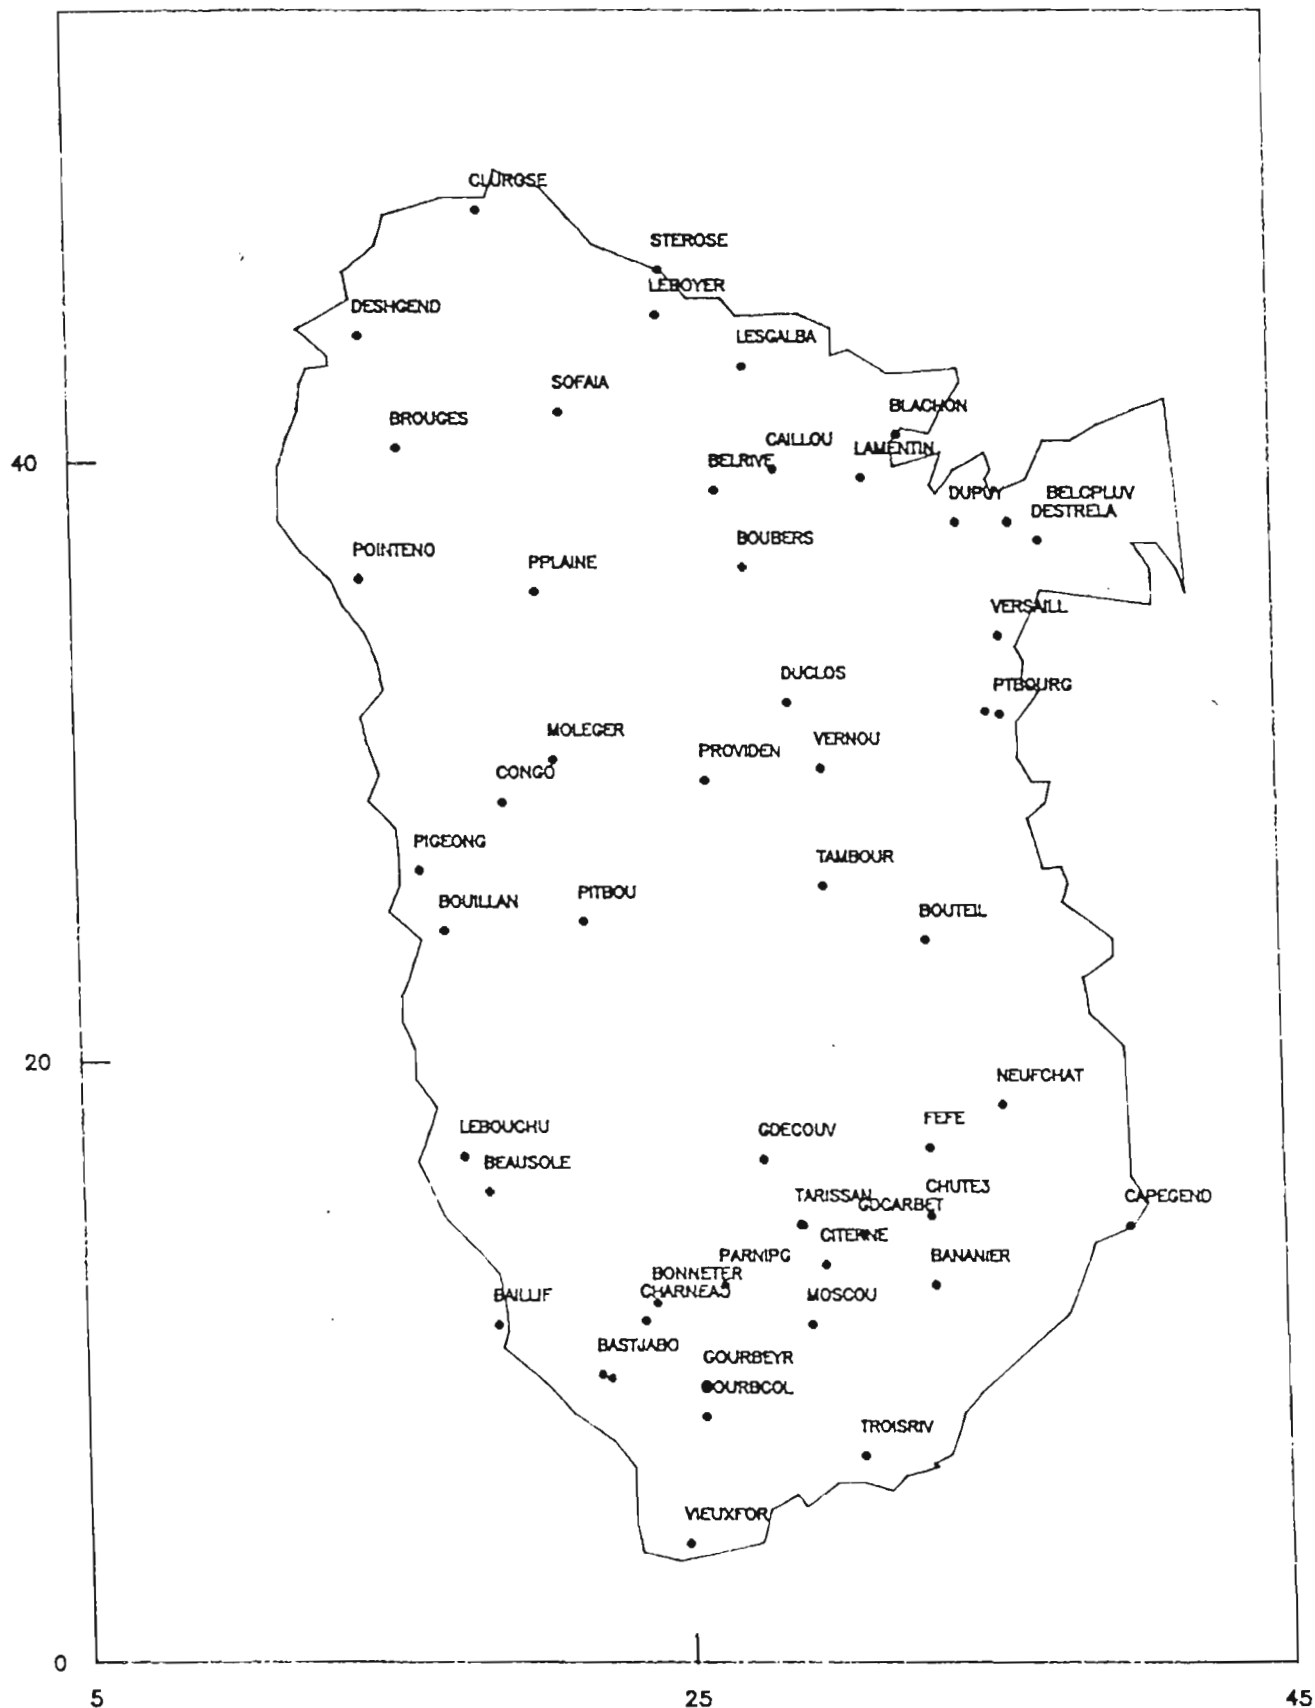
CLURQSE
STEROSE
LEBOYER
DESHGEND
LESGALBA
SOFAIA
BROUGES
BLACHON
CAILLOU
LAMENTIN
BELRIVE
DUPUY
BELCPLUV
DESTRELA
BOUBERS
POINTENO
PPLAINE
VERSAILL
DUCLOS
PTBOURG
MOLEGER
PROVIDEN
VERNOU
CONGO
PIGEONG
TAMBOUR
PITBOU
BOUILLAN
BOUTEIL
NEUFCHAT
LEBOUCHU
GDECOUV
FEFE
BEAUSOLE
CHUTES
TARISSAN
GOCARBET
CAPEGEND
CITERNE
PARNIPG
BANANIER
BONNETER
CHARNEAJ
BAILLIF
MOSCOU
BASTJABO
GOURBEYR
GOURBCOL
TROISRIV
VIEUXFOR
40
20
0
5
25
45